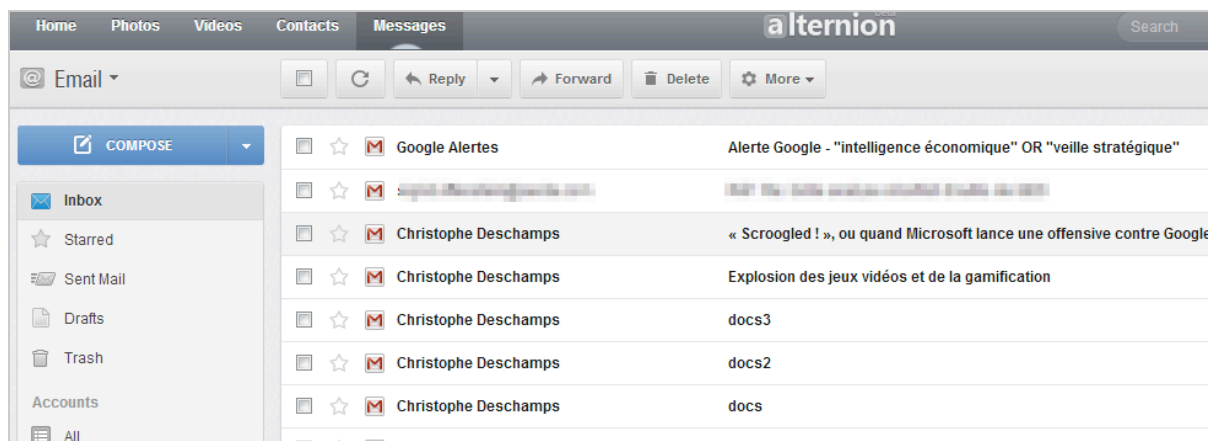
Home Photos Videos Contacts Messages

alternion

Search

Email

Reply Forward Delete More

COMPOSE

Inbox
Starred
Sent Mail
Drafts
Trash
Accounts
All

Google Alertes Alerte Google - "intelligence économique" OR "veille stratégique"
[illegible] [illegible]
Christophe Deschamps « Scroogled ! », ou quand Microsoft lance une offensive contre Google
Christophe Deschamps Explosion des jeux vidéos et de la gamification
Christophe Deschamps docs3
Christophe Deschamps docs2
Christophe Deschamps docs